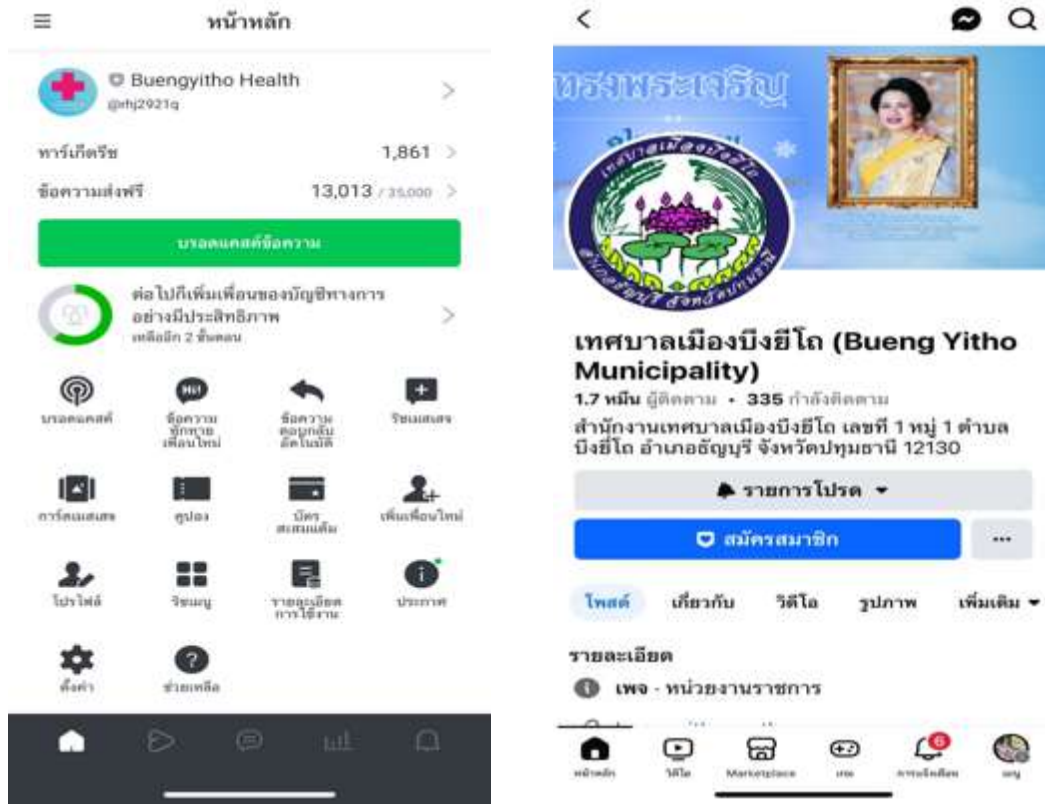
หน้าหลัก

Buengyitho Health
@rhj2921q

ทาร์เก็ตรีช 1,861

ข้อความส่งฟรี 13,013 / 35,000

บรอดแคสต์ข้อความ

ต่อไปก็เพิ่มเพื่อนของบัญชีทางการอย่างมีประสิทธิภาพ
เหลืออีก 2 ขั้นตอน

บรอดแคสต์

ข้อความทักทายเพื่อนใหม่

ข้อความตอบกลับอัตโนมัติ

ริชเมสเสจ

การ์ดเมสเสจ

คูปอง

บัตรสะสมแต้ม

เพิ่มเพื่อนใหม่

โปรไฟล์

ริชเมนู

รายละเอียดการใช้งาน

ประกาศ

ตั้งค่า

ช่วยเหลือ

ทรงพระเจริญ

เทศบาลเมืองบึงยี่โถ

อำเภอธัญบุรี จังหวัดปทุมธานี

เทศบาลเมืองบึงยี่โถ (Bueng Yitho Municipality)

1.7 หมื่น ผู้ติดตาม • 335 กำลังติดตาม

สำนักงานเทศบาลเมืองบึงยี่โถ เลขที่ 1 หมู่ 1 ตำบลบึงยี่โถ อำเภอธัญบุรี จังหวัดปทุมธานี 12130

รายการโปรด

สมัครสมาชิก

...

โพสต์ เกี่ยวกับ วิดีโอ รูปภาพ เพิ่มเติม

รายละเอียด

เพจ · หน่วยงานราชการ

หน้าหลัก วิดีโอ Marketplace เกม การแจ้งเตือน เมนู

6